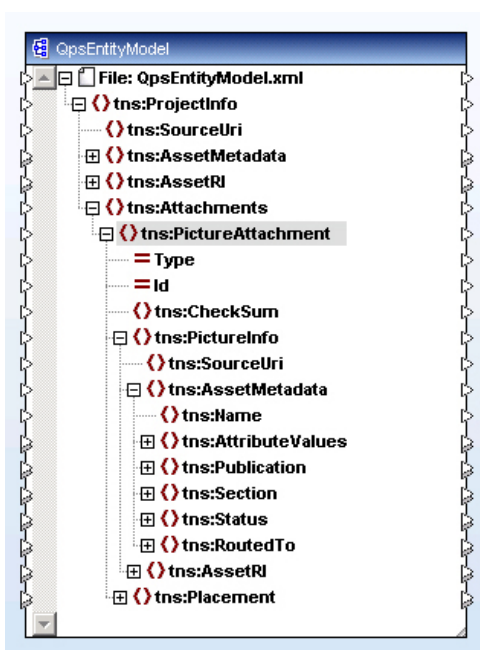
QpsEntityModel

File: QpsEntityModel.xml
tns:ProjectInfo
tns:SourceUri
tns:AssetMetadata
tns:AssetRI
tns:Attachments
tns:PictureAttachment
Type
Id
tns:CheckSum
tns:PictureInfo
tns:SourceUri
tns:AssetMetadata
tns:Name
tns:AttributeValues
tns:Publication
tns:Section
tns:Status
tns:RoutedTo
tns:AssetRI
tns:Placement